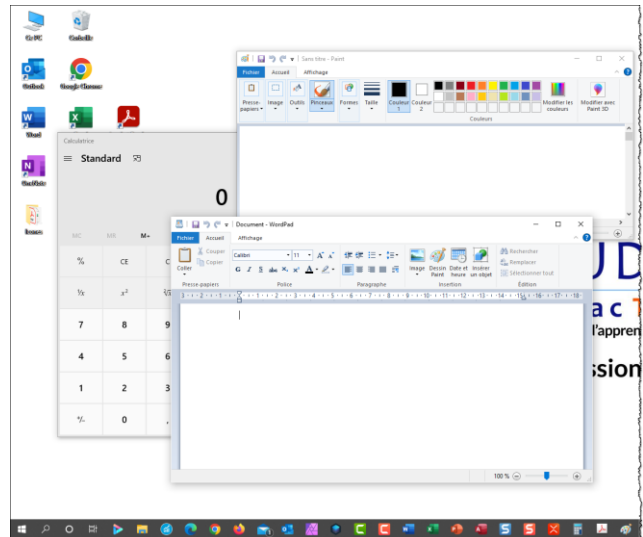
Ce PC
Corbeille
Outlook
Google Chrome
Word
OneNote
Excel

Sans titre - Paint
Fichier
Accueil
Affichage
Presse-papiers
Image
Outils
Pinceaux
Formes
Taille
Couleur 1
Couleur 2
Modifier les couleurs
Modifier avec Paint 3D
Couleurs

Calculatrice
Standard
0
MC
MR
M+
%
CE
C
$\frac{1}{x}$
$x^2$
$\sqrt[2]{x}$
7
8
9
4
5
6
1
2
3
+/-
0

Document - WordPad
Fichier
Accueil
Affichage
Coller
Couper
Copier
Presse-papiers
Calibri
11
G
I
S
abc
$X_2$
$X^2$
A
Police
Paragraphe
Image
Dessin Paint
Date et heure
Insérer un objet
Insertion
Rechercher
Remplacer
Sélectionner tout
Édition
100 %

UD
ac T
l'appren
ssion